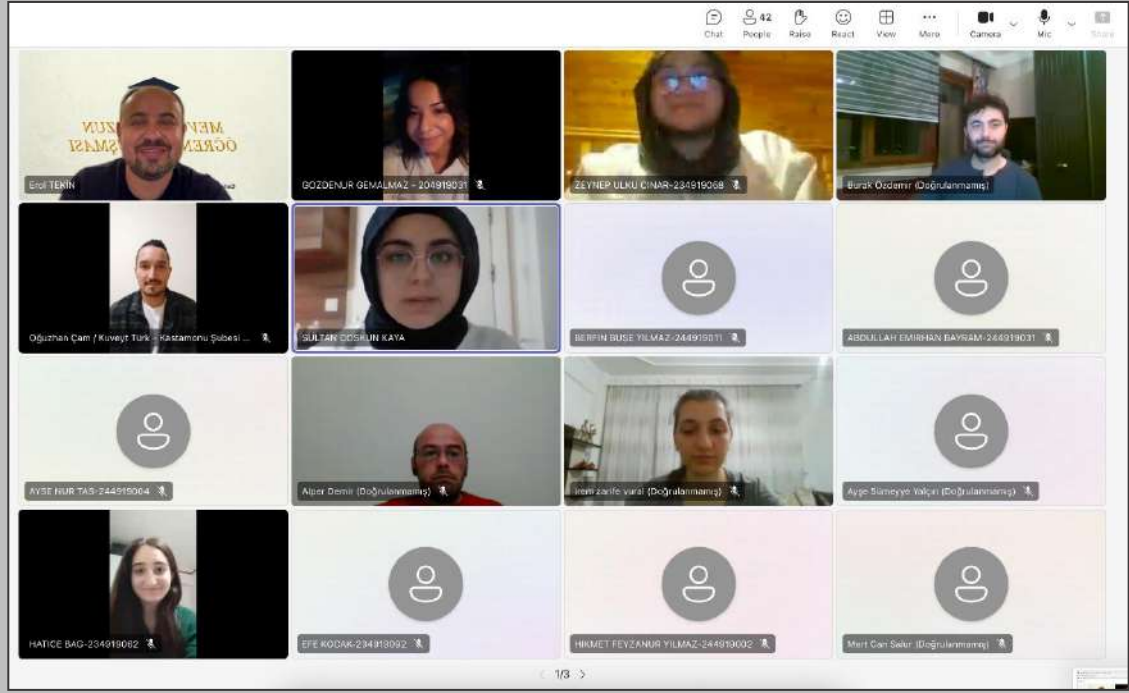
Chat People 42 Raise React View More Camera Mic Share

MEZUN ÖĞRENCİ BULUŞMASI

Erol TEKİN

GOZDENUR GEMALMAZ - 204919031

ZEYNEP ULKU CINAR-234919068

Burak Özdemir (Doğrulanmamış)

Oğuzhan Çam / Kuveyt Türk - Kastamonu Şubesi ...

SULTAN COSKUN KAYA

BERFIN BUSE YILMAZ-244919011

ABDULLAH EMIRHAN BAYRAM-244919031

AYSE NUR TAS-244919004

Alper Demir (Doğrulanmamış)

irem zarife vural (Doğrulanmamış)

Ayşe Sümeyye Yalçın (Doğrulanmamış)

HATICE BAG-234919082

EFE KODAK-234919092

HIKMET FEYZANUR YILMAZ-244919002

Mert Can Sakar (Doğrulanmamış)

1/3